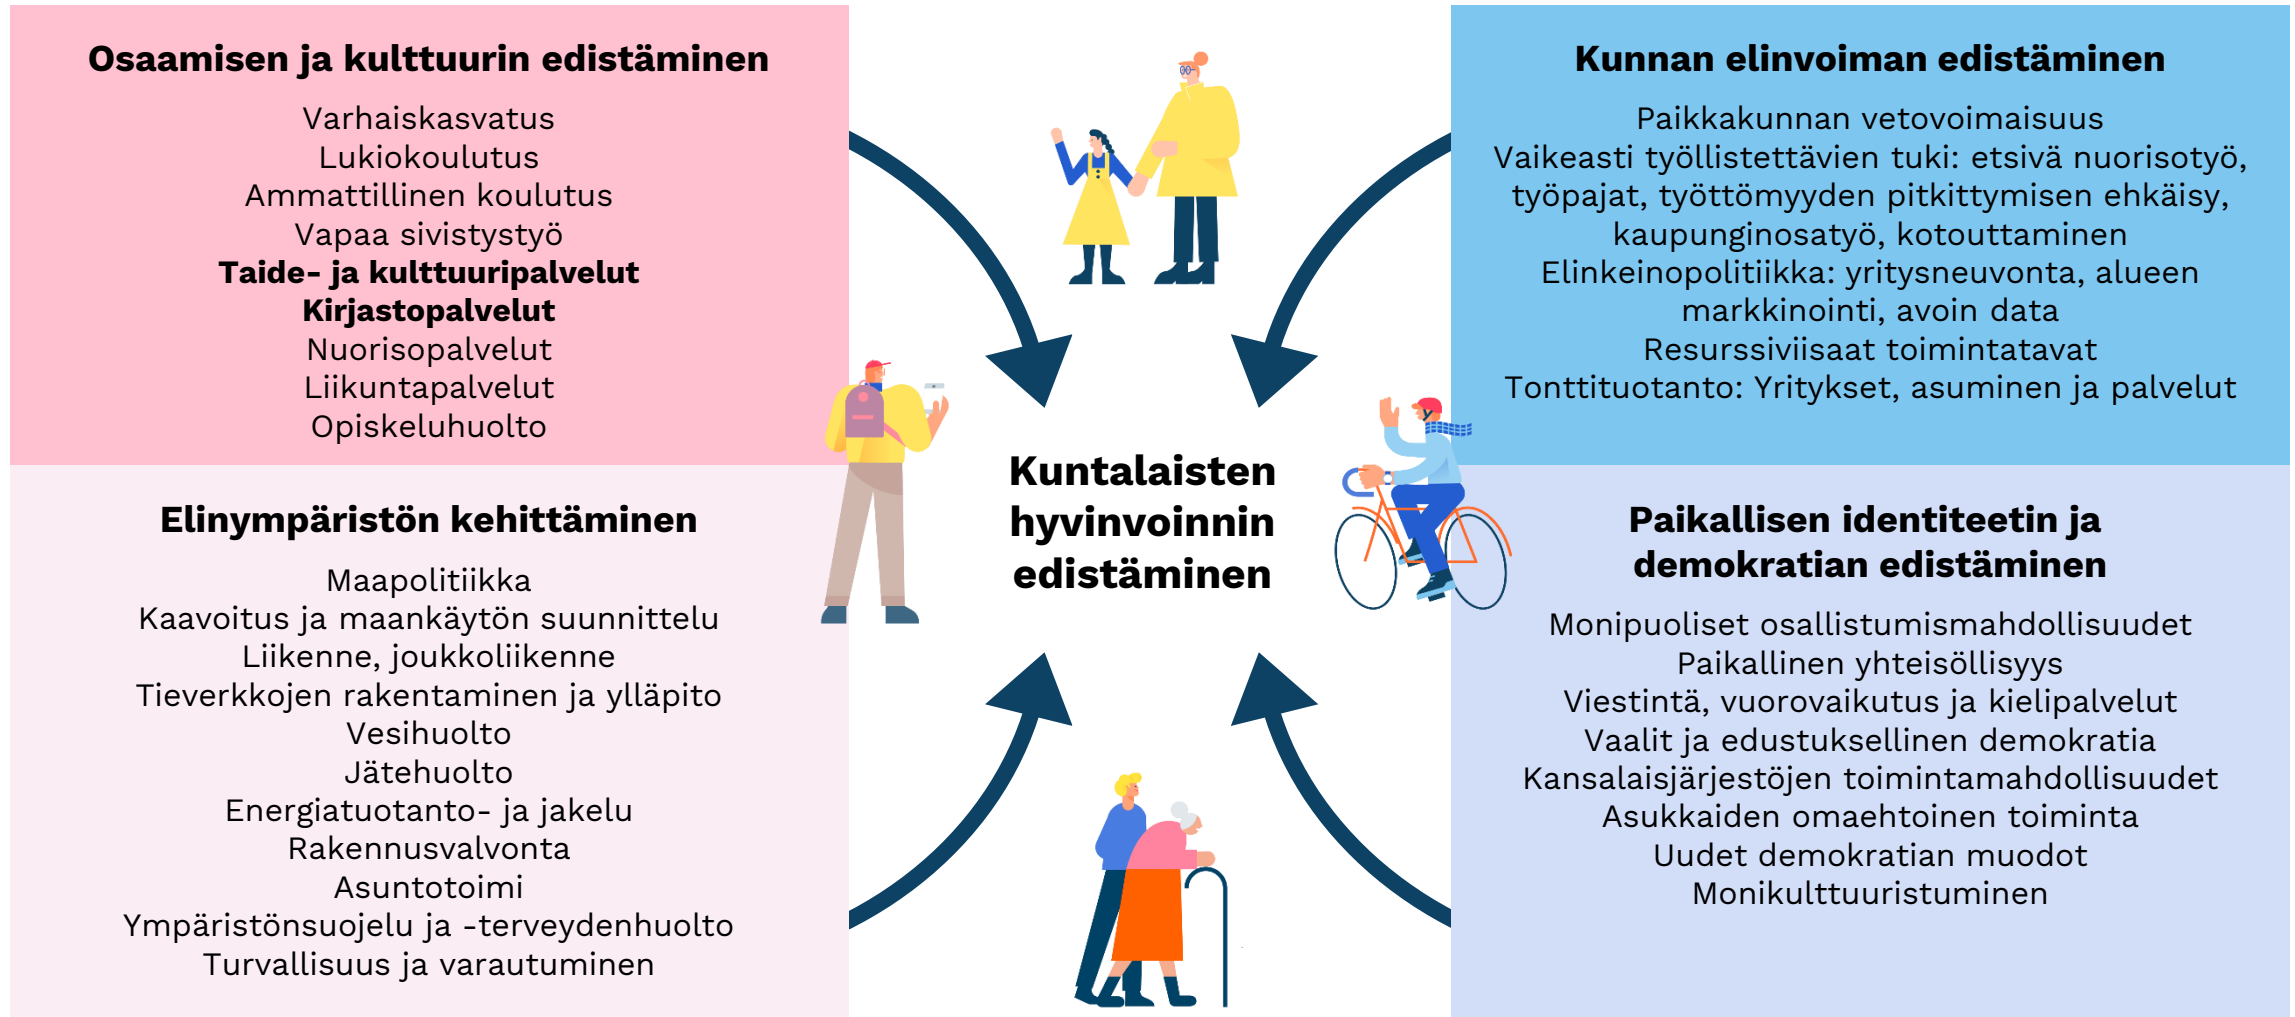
**Osaamisen ja kulttuurin edistäminen**

Varhaiskasvatus
Lukiokoulutus
Ammatillinen koulutus
Vapaa sivistystyö
**Taide- ja kulttuuripalvelut**
**Kirjastopalvelut**
Nuorisopalvelut
Liikuntapalvelut
Opiskeluhuolto

**Kunnan elinvoiman edistäminen**

Paikkakunnan vetovoimaisuus
Vaikeasti työllistettävien tuki: etsivä nuorisotyö, työpajat, työttömyyden pitkittymisen ehkäisy, kaupunginosatyö, kotouttaminen
Elinkeinopolitiikka: yritysneuvonta, alueen markkinointi, avoin data
Resurssiviisaat toimintatavat
Tonttituotanto: Yritykset, asuminen ja palvelut

**Kuntalaisten hyvinvoinnin edistäminen**

**Elinympäristön kehittäminen**

Maapolitiikka
Kaavoitus ja maankäytön suunnittelu
Liikenne, joukkoliikenne
Tieverkkojen rakentaminen ja ylläpito
Vesihuolto
Jätehuolto
Energiatuotanto- ja jakelu
Rakennusvalvonta
Asuntotoimi
Ympäristönsuojelu ja -terveydenhuolto
Turvallisuus ja varautuminen

**Paikallisen identiteetin ja demokratian edistäminen**

Monipuoliset osallistumismahdollisuudet
Paikallinen yhteisöllisyys
Viestintä, vuorovaikutus ja kielipalvelut
Vaalit ja edustuksellinen demokratia
Kansalaisjärjestöjen toimintamahdollisuudet
Asukkaiden omaehtoinen toiminta
Uudet demokratian muodot
Monikulttuuristuminen